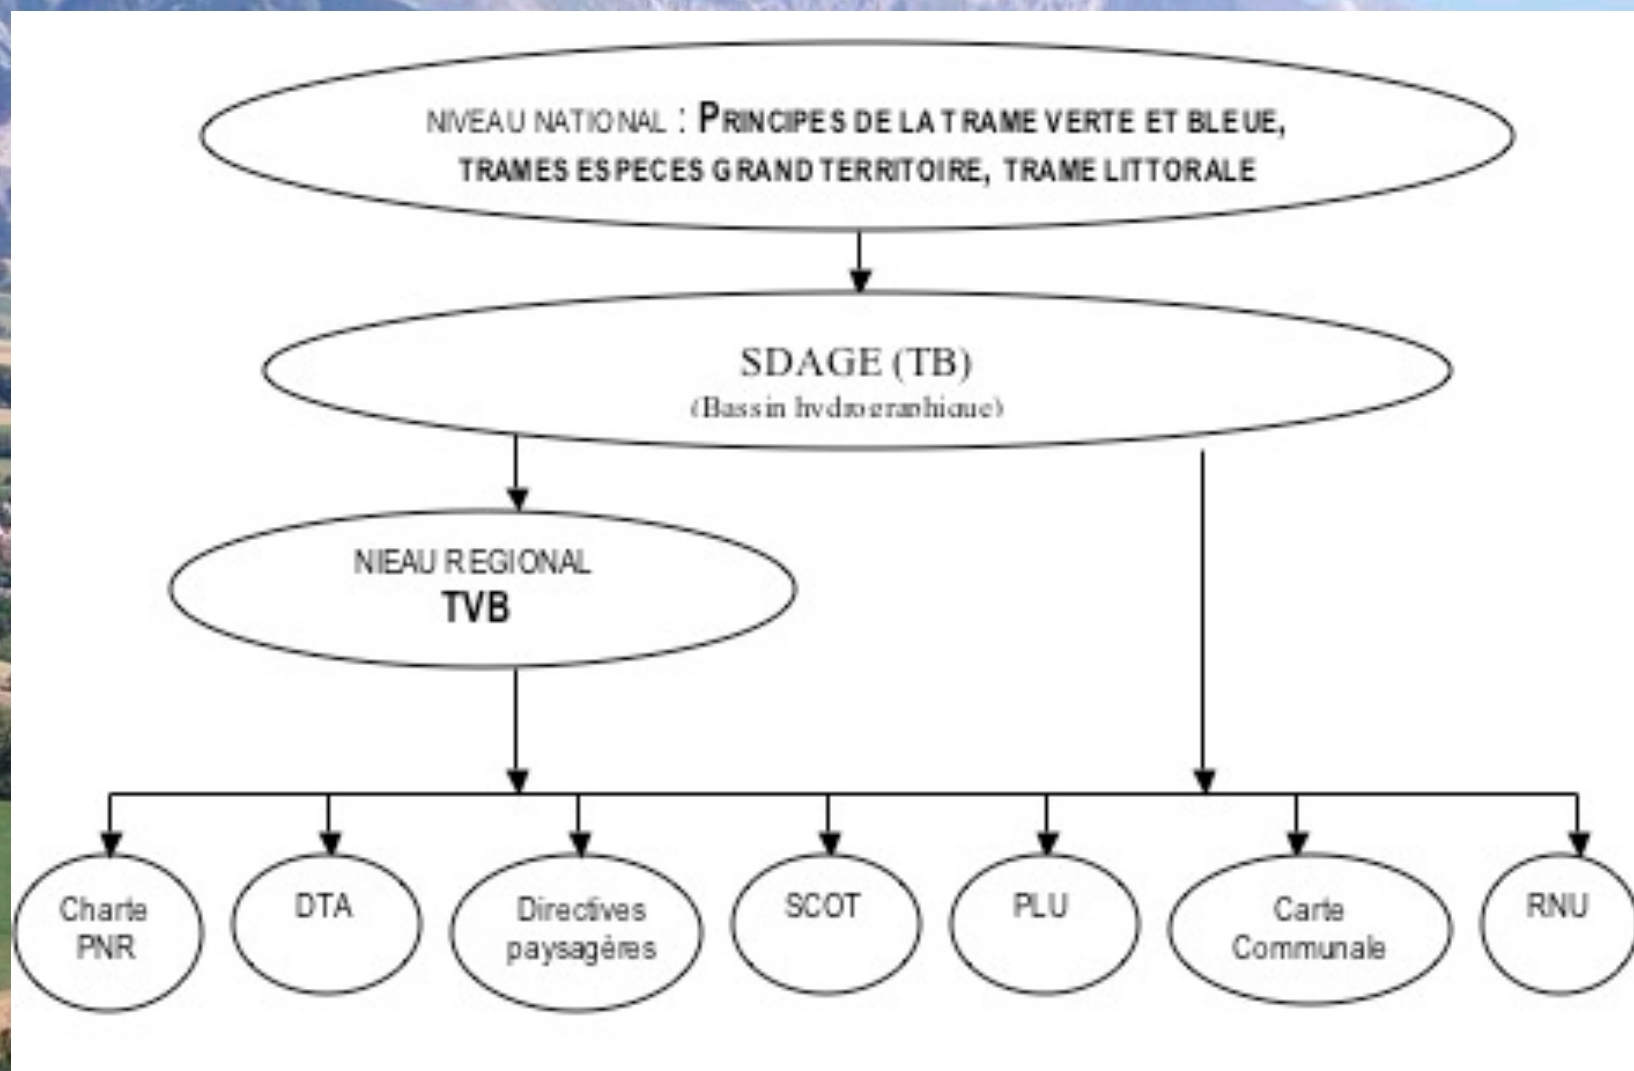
NIVEAU NATIONAL : PRINCIPES DE LA TRAME VERTE ET BLEUE, TRAMES ESPECES GRAND TERRITOIRE, TRAME LITTORALE

SDAGE (TB)
(Bassin hydrographique)

NIEAU REGIONAL
TVB

Charte PNR

DTA

Directives paysagères

SCOT

PLU

Carte Communale

RNU